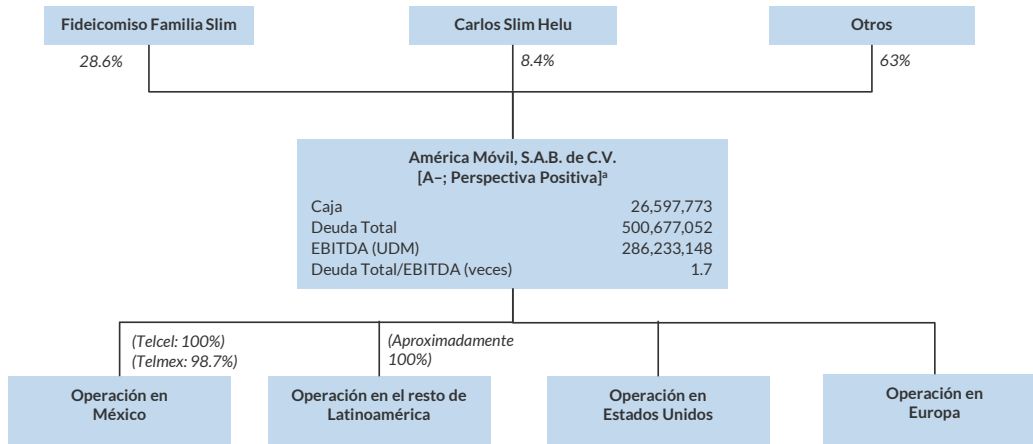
Fideicomiso Familia Slim

28.6%

Carlos Slim Helu

8.4%

Otros

63%

América Móvil, S.A.B. de C.V.
[A−; Perspectiva Positiva]$^a$

| | |
|---|---|
| Caja | 26,597,773 |
| Deuda Total | 500,677,052 |
| EBITDA (UDM) | 286,233,148 |
| Deuda Total/EBITDA (veces) | 1.7 |

(Telcel: 100%)
(Telmex: 98.7%)

(Aproximadamente 100%)

Operación en México

Operación en el resto de Latinoamérica

Operación en Estados Unidos

Operación en Europa